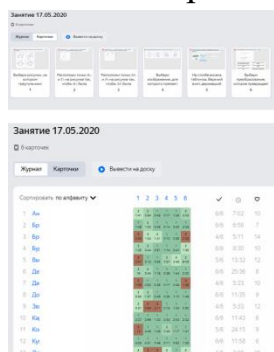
Занятие 17.05.2020

6 карточек

Журнал Картинки Вывести на доску

1
2
3
4
5
6

Занятие 17.05.2020

6 карточек

Журнал Картинки Вывести на доску

Сортировать по алфавиту

1 2 3 4 5 6

| | | | | |
|---|---|---|---|---|
| 1 | Ан | 6/6 | 7:02 | 10 |
| 2 | Бр | 6/6 | 6:59 | 7 |
| 3 | Бр | 4/6 | 5:11 | 14 |
| 4 | Бр | 6/6 | 8:30 | 10 |
| 5 | Бр | 5/6 | 13:52 | 12 |
| 6 | Де | 6/6 | 25:36 | 8 |
| 7 | Де | 4/6 | 5:23 | 10 |
| 8 | Де | 6/6 | 11:35 | 9 |
| 9 | Зе | 4/6 | 5:35 | 12 |
| 10 | Ка | 6/6 | 11:43 | 8 |
| 11 | Ко | 5/6 | 24:15 | 9 |
| 12 | Ку | 6/6 | 11:56 | 6 |
| 13 | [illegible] | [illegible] | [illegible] | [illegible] |